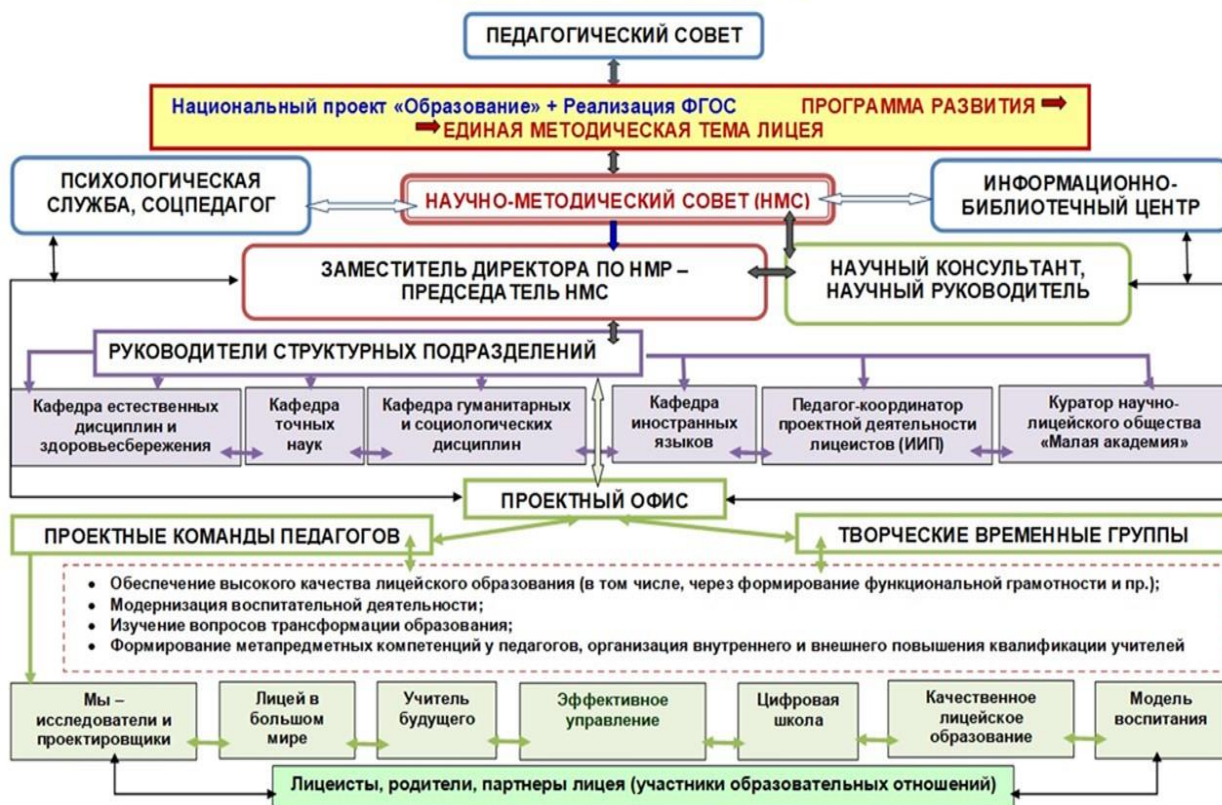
ПЕДАГОГИЧЕСКИЙ СОВЕТ

Национальный проект «Образование» + Реализация ФГОС ПРОГРАММА РАЗВИТИЯ
ЕДИНАЯ МЕТОДИЧЕСКАЯ ТЕМА ЛИЦЕЯ

ПСИХОЛОГИЧЕСКАЯ СЛУЖБА, СОЦПЕДАГОГ

НАУЧНО-МЕТОДИЧЕСКИЙ СОВЕТ (НМС)

ИНФОРМАЦИОННО-БИБЛИОТЕЧНЫЙ ЦЕНТР

ЗАМЕСТИТЕЛЬ ДИРЕКТОРА ПО НМР – ПРЕДСЕДАТЕЛЬ НМС

НАУЧНЫЙ КОНСУЛЬТАНТ, НАУЧНЫЙ РУКОВОДИТЕЛЬ

РУКОВОДИТЕЛИ СТРУКТУРНЫХ ПОДРАЗДЕЛЕНИЙ

Кафедра естественных дисциплин и здоровьесбережения

Кафедра точных наук

Кафедра гуманитарных и социологических дисциплин

Кафедра иностранных языков

Педагог-координатор проектной деятельности лицеистов (ИИП)

Куратор научно-лицейского общества «Малая академия»

ПРОЕКТНЫЙ ОФИС

ПРОЕКТНЫЕ КОМАНДЫ ПЕДАГОГОВ

ТВОРЧЕСКИЕ ВРЕМЕННЫЕ ГРУППЫ

• Обеспечение высокого качества лицейского образования (в том числе, через формирование функциональной грамотности и пр.);
• Модернизация воспитательной деятельности;
• Изучение вопросов трансформации образования;
• Формирование метапредметных компетенций у педагогов, организация внутреннего и внешнего повышения квалификации учителей

Мы – исследователи и проектировщики

Лицей в большом мире

Учитель будущего

Эффективное управление

Цифровая школа

Качественное лицейское образование

Модель воспитания

Лицеисты, родители, партнеры лицея (участники образовательных отношений)